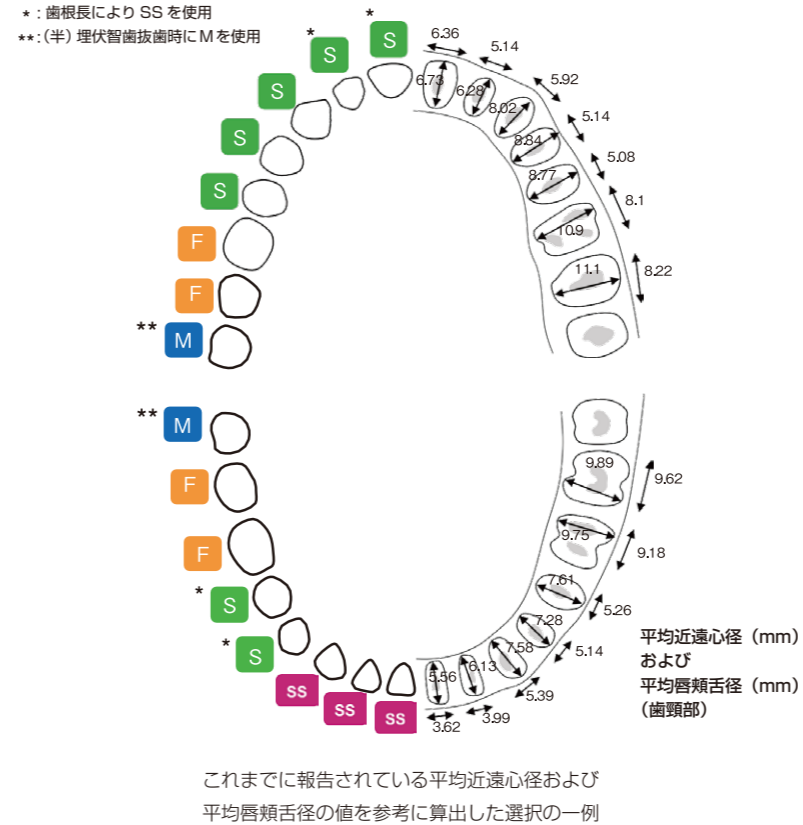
＊：歯根長によりSSを使用
＊＊：（半）埋伏智歯抜歯時にMを使用

＊ S
＊ S
S
S
S
F
F
＊＊ M

6.36
5.14
5.92
5.14
5.08
8.1
8.22
6.73
6.28
8.02
8.84
8.77
10.9
11.1

＊＊ M
F
F
＊ S
＊ S
SS
SS
SS

9.89
9.62
9.75
9.18
7.61
5.26
7.28
5.14
7.58
6.13
5.56
5.39
3.99
3.62

平均近遠心径（mm）
および
平均唇頬舌径（mm）
（歯頸部）

これまでに報告されている平均近遠心径および
平均唇頬舌径の値を参考に算出した選択の一例